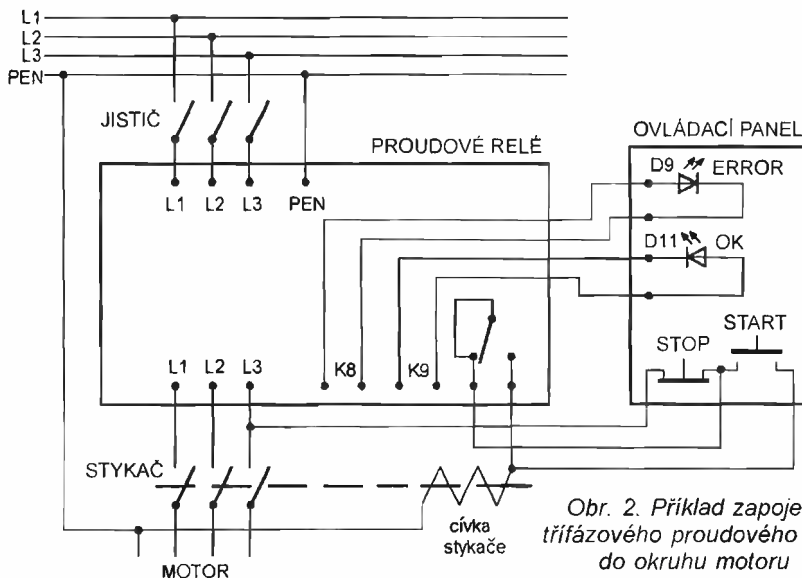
L1
L2
L3
PEN

JISTIČ

PROUDOVÉ RELÉ

L1 L2 L3 PEN

OVLÁDACÍ PANEL

D9 ERROR

D11 OK

START

STOP

L1 L2 L3 K8 K9

STYKAČ

cívka stykače

MOTOR

Obr. 2. Příklad zapoje třífázového proudového do okruhu motoru